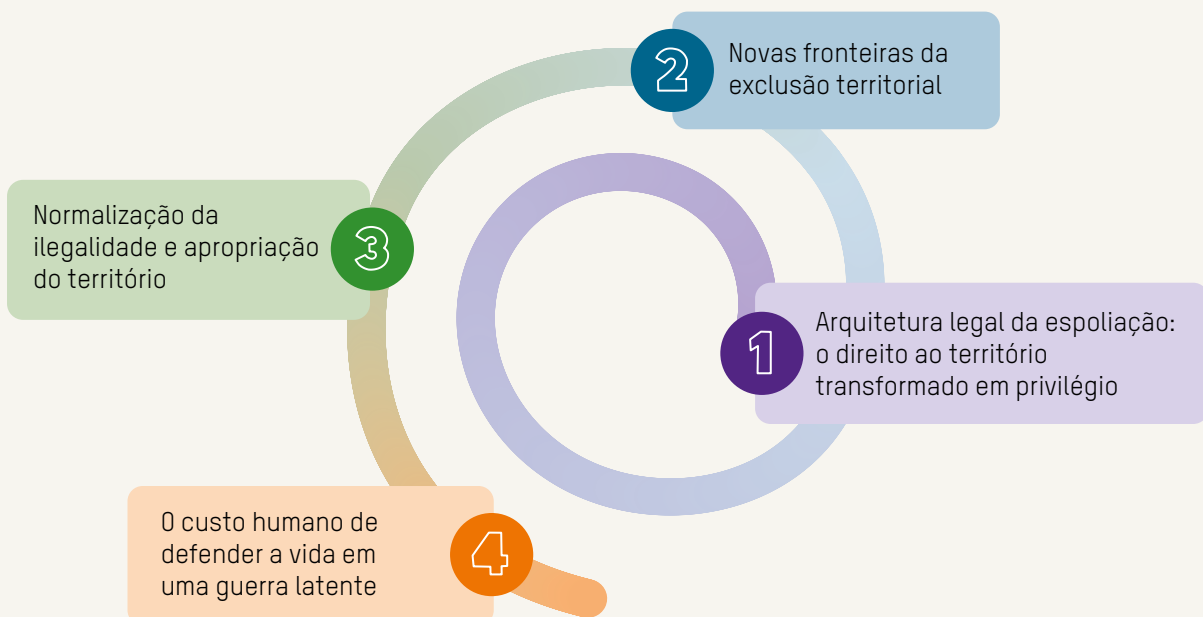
1
Arquitetura legal da espoliação: o direito ao território transformado em privilégio

2
Novas fronteiras da exclusão territorial

3
Normalização da ilegalidade e apropriação do território

4
O custo humano de defender a vida em uma guerra latente